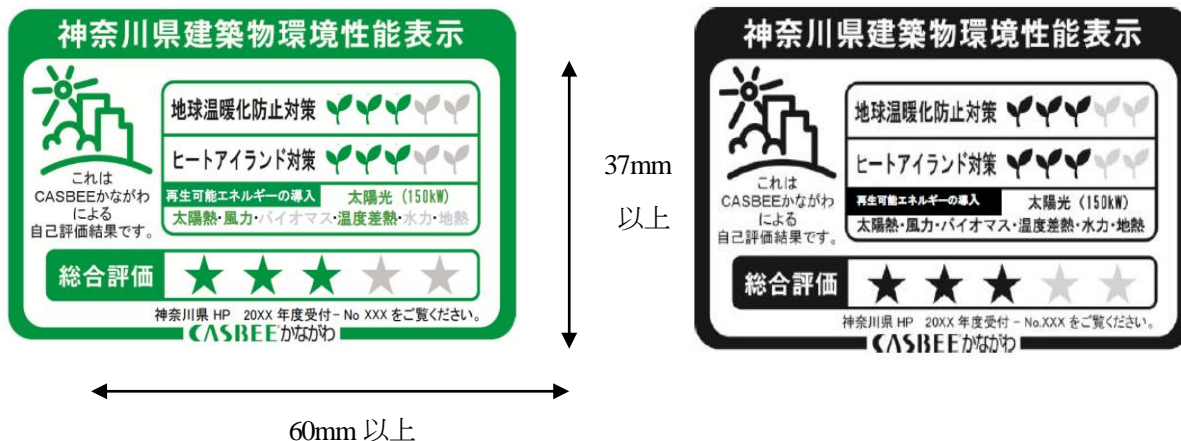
神奈川県建築物環境性能表示

これは CASBEEかながわ による 自己評価結果です。

地球温暖化防止対策

ヒートアイランド対策

再生可能エネルギーの導入 太陽光（150kW）

太陽熱・風力・バイオマス・温度差熱・水力・地熱

総合評価

神奈川県 HP 20XX 年度受付－No XXX をご覧ください。

CASBEEかながわ

37mm 以上

60mm 以上

神奈川県建築物環境性能表示

これは CASBEEかながわ による 自己評価結果です。

地球温暖化防止対策

ヒートアイランド対策

再生可能エネルギーの導入 太陽光（150kW）

太陽熱・風力・バイオマス・温度差熱・水力・地熱

総合評価

神奈川県 HP 20XX 年度受付－No.XXX をご覧ください。

CASBEEかながわ